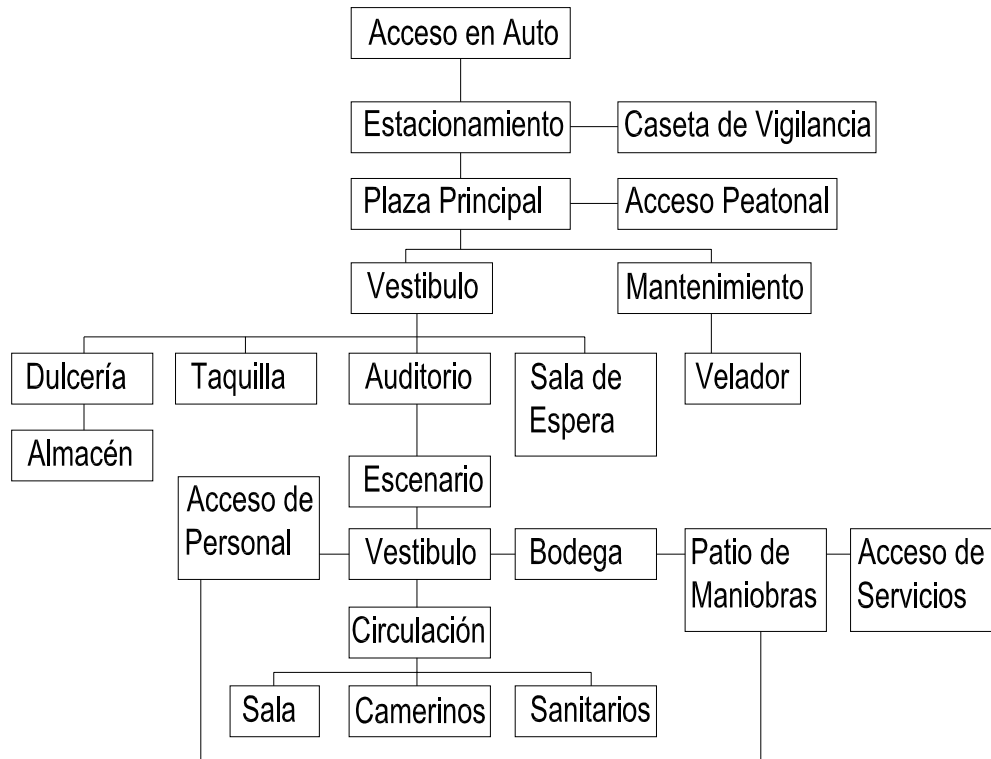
Acceso en Auto

Estacionamiento

Caseta de Vigilancia

Plaza Principal

Acceso Peatonal

Vestibulo

Mantenimiento

Dulcería

Taquilla

Auditorio

Sala de Espera

Velador

Almacén

Escenario

Acceso de Personal

Vestibulo

Bodega

Patio de Maniobras

Acceso de Servicios

Circulación

Sala

Camerinos

Sanitarios